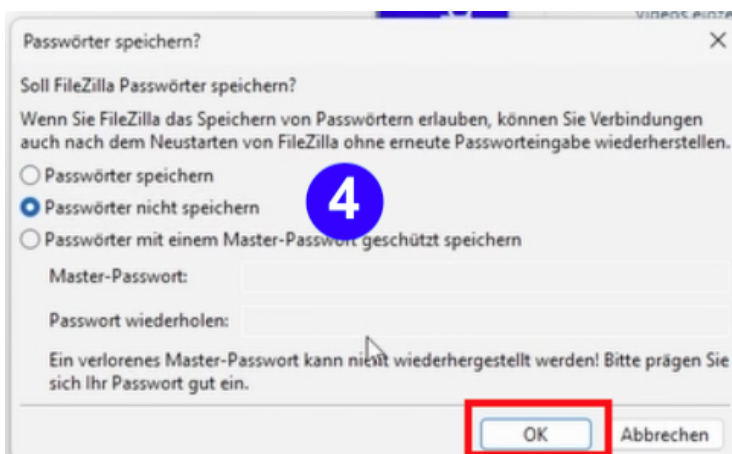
Videos einze

Passwörter speichern?

×

Soll FileZilla Passwörter speichern?

Wenn Sie FileZilla das Speichern von Passwörtern erlauben, können Sie Verbindungen auch nach dem Neustarten von FileZilla ohne erneute Passworteingabe wiederherstellen.

Passwörter speichern

Passwörter nicht speichern

4

Passwörter mit einem Master-Passwort geschützt speichern

Master-Passwort:

Passwort wiederholen:

Ein verlorenes Master-Passwort kann nicht wiederhergestellt werden! Bitte prägen Sie sich Ihr Passwort gut ein.

OK

Abbrechen